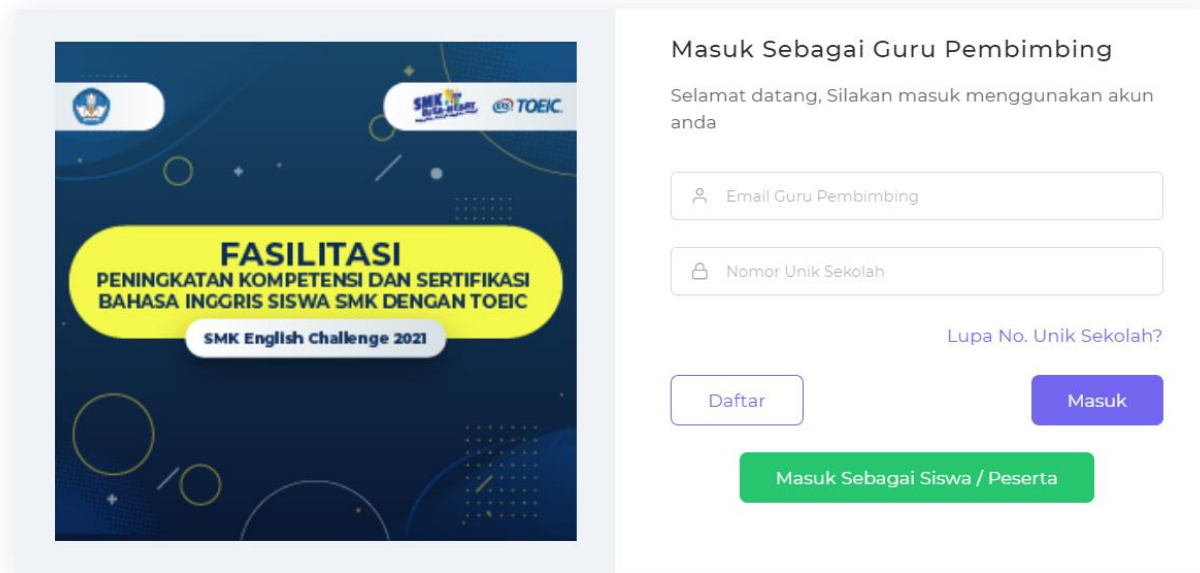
SMK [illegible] ETS TOEIC

FASILITASI
PENINGKATAN KOMPETENSI DAN SERTIFIKASI BAHASA INGGRIS SISWA SMK DENGAN TOEIC

SMK English Challenge 2021

Masuk Sebagai Guru Pembimbing

Selamat datang, Silakan masuk menggunakan akun anda

Email Guru Pembimbing

Nomor Unik Sekolah

Lupa No. Unik Sekolah?

Daftar

Masuk

Masuk Sebagai Siswa / Peserta